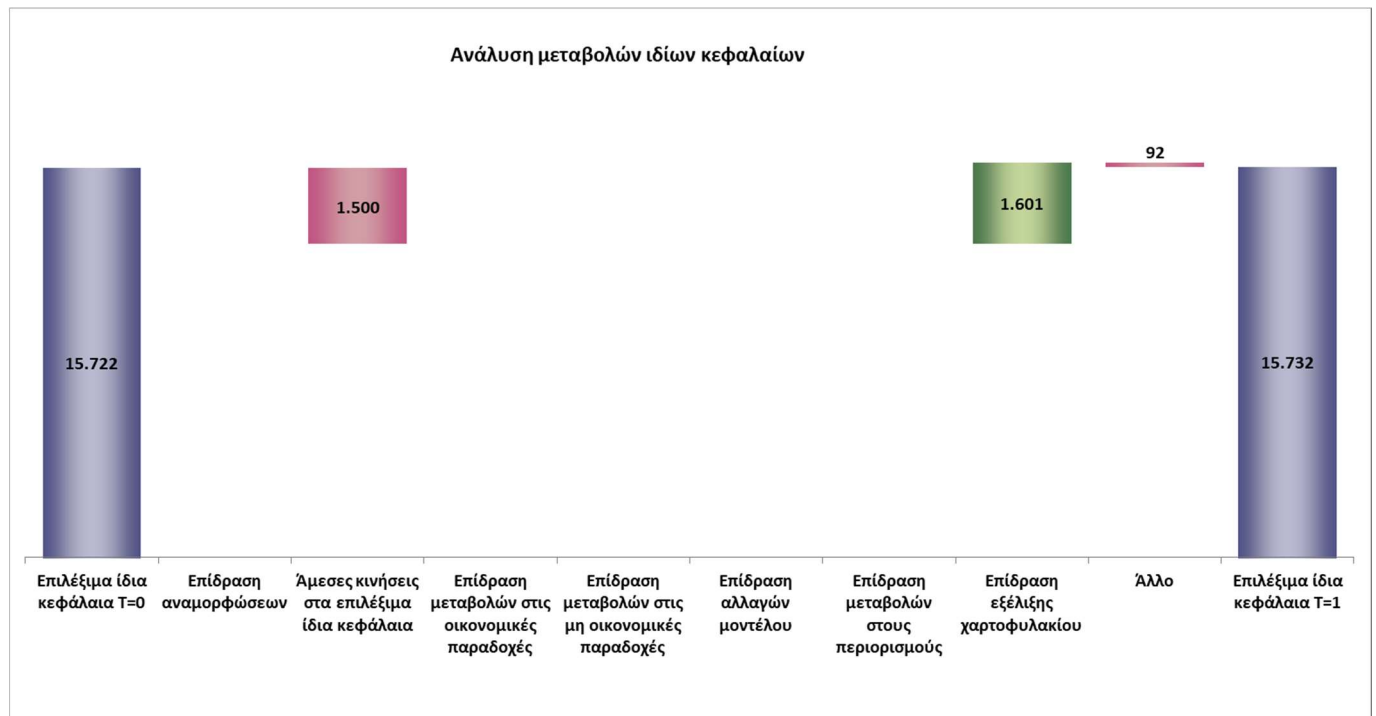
Ανάλυση μεταβολών ιδίων κεφαλαίων

15.722

1.500

1.601

92

15.732

Επιλέξιμα ίδια κεφάλαια T=0

Επίδραση αναμορφώσεων

Άμεσες κινήσεις στα επιλέξιμα ίδια κεφάλαια

Επίδραση μεταβολών στις οικονομικές παραδοχές

Επίδραση μεταβολών στις μη οικονομικές παραδοχές

Επίδραση αλλαγών μοντέλου

Επίδραση μεταβολών στους περιορισμούς

Επίδραση εξέλιξης χαρτοφυλακίου

Άλλο

Επιλέξιμα ίδια κεφάλαια T=1